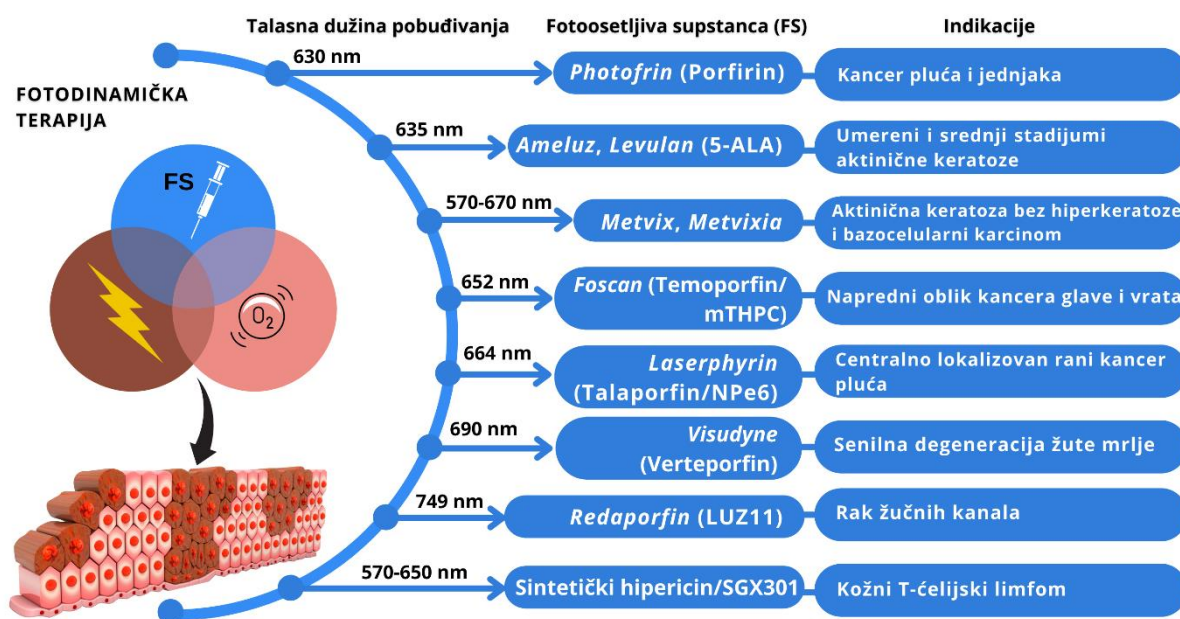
Talasna dužina pobuđivanja

Fotoosetljiva supstanca (FS)

Indikacije

FOTODINAMIČKA TERAPIJA

FS

$O_2$

| Talasna dužina pobuđivanja | Fotoosetljiva supstanca (FS) | Indikacije |
|---|---|---|
| 630 nm | Photofrin (Porfirin) | Kancer pluća i jednjaka |
| 635 nm | Ameluz, Levulan (5-ALA) | Umereni i srednji stadijumi aktinične keratoze |
| 570-670 nm | Metvix, Metvixia | Aktinična keratoza bez hiperkeratoze i bazocelularni karcinom |
| 652 nm | Foscan (Temoporfin/ mTHPC) | Napredni oblik kancera glave i vrata |
| 664 nm | Laserphyrin (Talaporfin/NPe6) | Centralno lokalizovan rani kancer pluća |
| 690 nm | Visudyne (Verteporfin) | Senilna degeneracija žute mrlje |
| 749 nm | Redaporfin (LUZ11) | Rak žučnih kanala |
| 570-650 nm | Sintetički hipericin/SGX301 | Kožni T-ćelijski limfom |